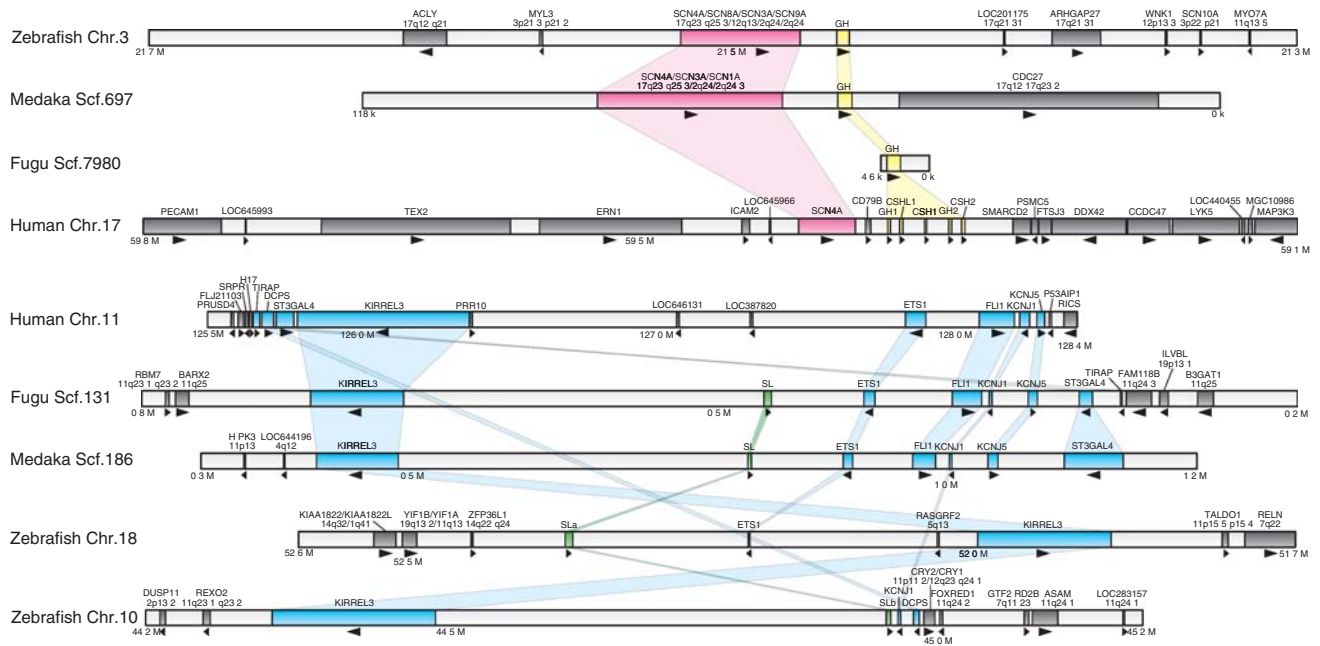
Zebrafish Chr.3
ACLY 17q12 q21
MYL3 3p21 3 p21 2
SCN4A/SCN8A/SCN3A/SCN9A 17q23 q25 3/12q13/2q24/2q24
GH
LOC201175 17q21 31
ARHGAP27 17q21 31
WNK1 12p13 3
SCN10A 3p22 p21
MYO7A 11q13 5
21 7 M
21 5 M
21 3 M

Medaka Scf.697
SCN4A/SCN3A/SCN1A 17q23 q25 3/2q24/2q24 3
GH
CDC27 17q12 17q23 2
118 k
0 k

Fugu Scf.7980
GH
4 6 k
0 k

Human Chr.17
PECAM1
LOC645993
TEX2
ERN1
ICAM2
LOC645966
SCN4A
CD79B
GH1
CSHL1
CSH1
GH2
CSH2
SMARCD2
PSMC5
FTSJ3
DDX42
CCDC47
LOC440455
LYK5
MGC10986
MAP3K3
59 8 M
59 5 M
59 1 M

Human Chr.11
FLJ21103
PRUSD4
SRPR
H17
TIRAP
DCPS
ST3GAL4
KIRREL3
PRR10
LOC646131
LOC387820
ETS1
FLI1
KCNJ5
KCNJ1
P53AIP1
RICS
125 5M
126 0 M
127 0 M
128 0 M
128 4 M

Fugu Scf.131
RBM7 11q23 1 q23 2
BARX2 11q25
KIRREL3
SL
ETS1
FLI1
KCNJ1
KCNJ5
ST3GAL4
TIRAP
FAM118B 11q24 3
ILVBL 19p13 1
B3GAT1 11q25
0 8 M
0 5 M
0 2 M

Medaka Scf.186
H PK3 11p13
LOC644196 4q12
KIRREL3
SL
ETS1
FLI1
KCNJ1
KCNJ5
ST3GAL4
0 3 M
0 5 M
1 0 M
1 2 M

Zebrafish Chr.18
KIAA1822/KIAA1822L 14q32/1q41
YIF1B/YIF1A 19q13 2/11q13
ZFP36L1 14q22 q24
SLa
ETS1
RASGRF2 5q13
KIRREL3
TALDO1 11p15 5 p15 4
RELN 7q22
52 6 M
52 5 M
52 0 M
51 7 M

Zebrafish Chr.10
DUSP11 2p13 2
REXO2 11q23 1 q23 2
KIRREL3
KCNJ1
CRY2/CRY1 11p11 2/12q23 q24 1
SLb
DCPS
FOXRED1 11q24 2
GTF2 7q11 23
RD2B
ASAM 11q24 1
LOC283157 11q24 1
44 2 M
44 5 M
45 0 M
45 2 M